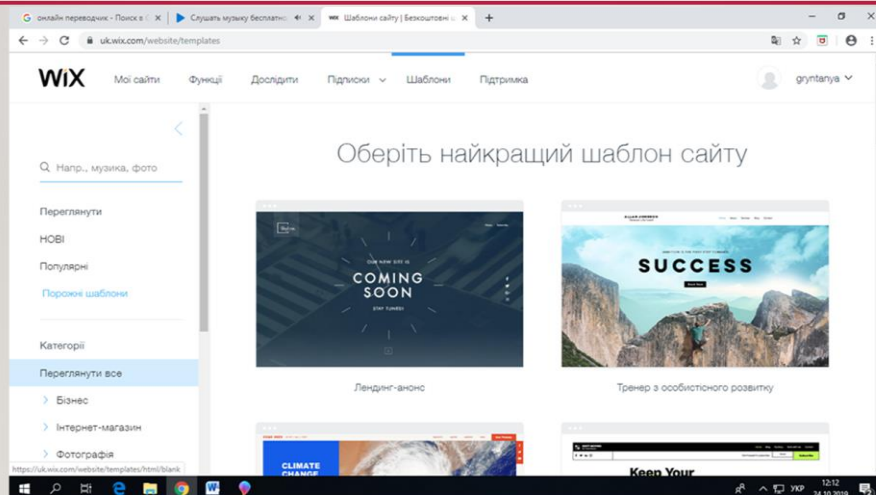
G онлайн переводчик - Поиск в G ×
Слушать музыку бесплатно ×
Шаблони сайту | Безкоштовні ш ×
+

uk.wix.com/website/templates

WiX
Мої сайти
Функції
Дослідити
Підписки
Шаблони
Підтримка
gryntanya

Напр., музика, фото

Переглянути
НОВІ
Популярні
Порожні шаблони

Категорії
Переглянути все
Бізнес
Інтернет-магазин
Фотографія

Оберіть найкращий шаблон сайту

OUR NEW SITE IS
COMING SOON
STAY TUNED!

Лендинг-анонс

SUCCESS

Тренер з особистісного розвитку

CLIMATE CHANGE

Keep Your

https://uk.wix.com/website/templates/html/blank

УКР
12:12
24.10.2019